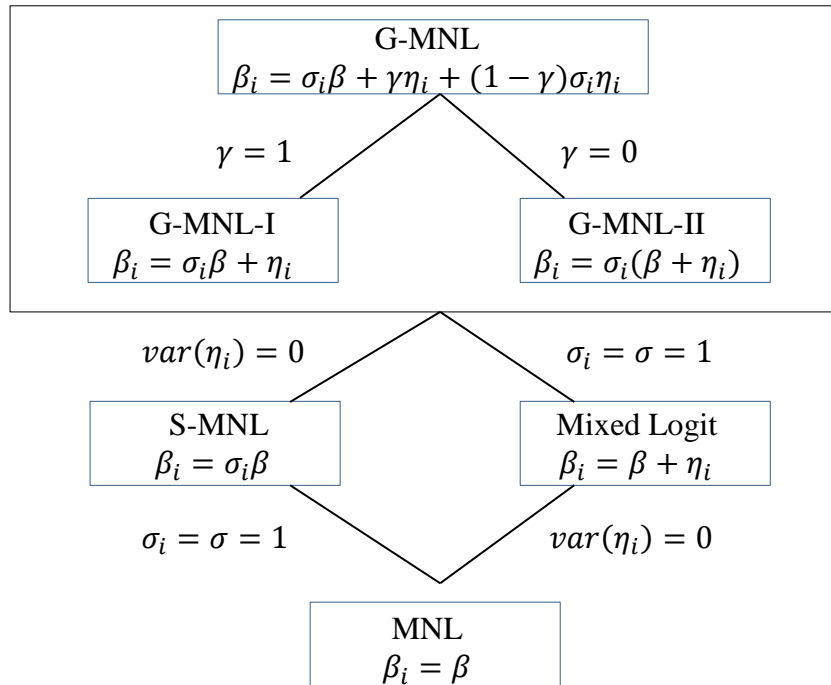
G-MNL
$\beta_i = \sigma_i \beta + \gamma \eta_i + (1-\gamma)\sigma_i \eta_i$

$\gamma = 1$

$\gamma = 0$

G-MNL-I
$\beta_i = \sigma_i \beta + \eta_i$

G-MNL-II
$\beta_i = \sigma_i(\beta + \eta_i)$

$var(\eta_i) = 0$

$\sigma_i = \sigma = 1$

S-MNL
$\beta_i = \sigma_i \beta$

Mixed Logit
$\beta_i = \beta + \eta_i$

$\sigma_i = \sigma = 1$

$var(\eta_i) = 0$

MNL
$\beta_i = \beta$